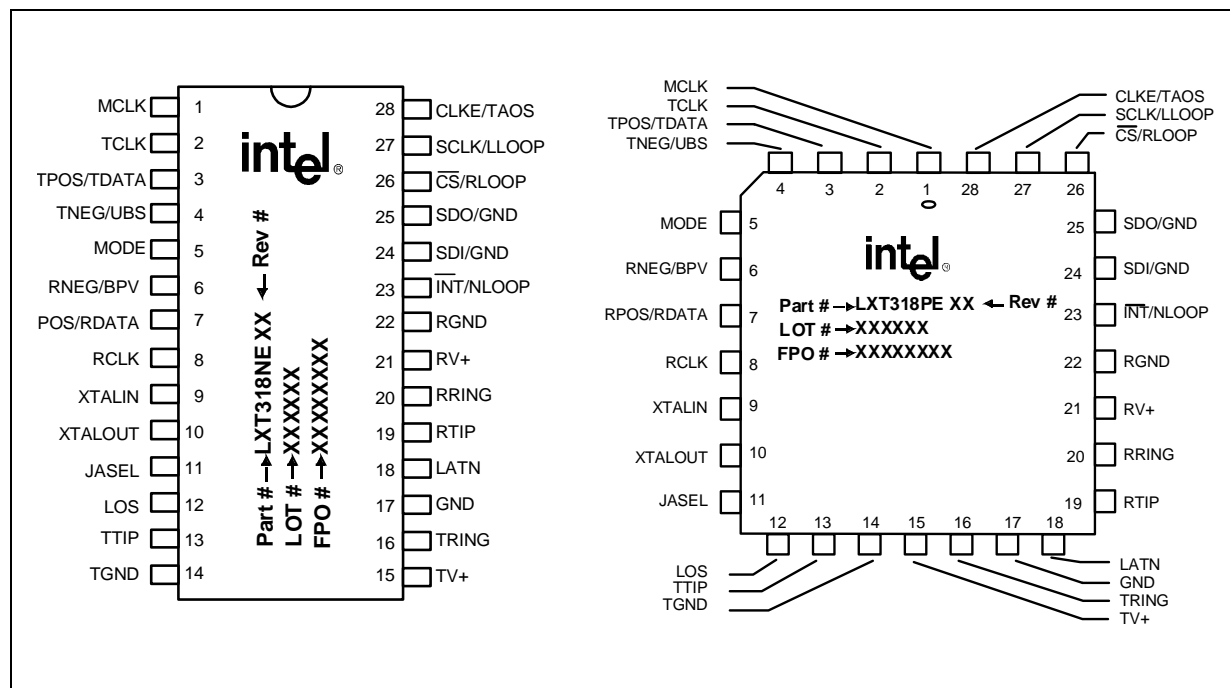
MCLK 1
TCLK 2
TPOS/TDATA 3
TNEG/UBS 4
MODE 5
RNEG/BPV 6
POS/RDATA 7
RCLK 8
XTALIN 9
XTALOUT 10
JASEL 11
LOS 12
TTIP 13
TGND 14

28 CLKE/TAOS
27 SCLK/LLOOP
26 $\overline{CS}$/RLOOP
25 SDO/GND
24 SDI/GND
23 $\overline{INT}$/NLOOP
22 RGND
21 RV+
20 RRING
19 RTIP
18 LATN
17 GND
16 TRING
15 TV+

intel®

Part # →LXT318NE XX ← Rev #
LOT # →XXXXXX
FPO # →XXXXXXXX

MCLK
TCLK
TPOS/TDATA
TNEG/UBS
CLKE/TAOS
SCLK/LLOOP
$\overline{CS}$/RLOOP

4 3 2 1 28 27 26

MODE 5
RNEG/BPV 6
RPOS/RDATA 7
RCLK 8
XTALIN 9
XTALOUT 10
JASEL 11

25 SDO/GND
24 SDI/GND
23 $\overline{INT}$/NLOOP
22 RGND
21 RV+
20 RRING
19 RTIP

intel®

Part # →LXT318PE XX ← Rev #
LOT # →XXXXXX
FPO # →XXXXXXXX

12 13 14 15 16 17 18

LOS
TTIP
TGND
LATN
GND
TRING
TV+